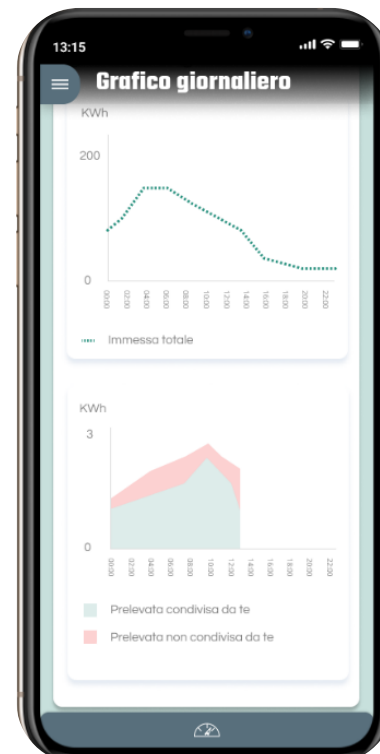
13:15

Grafico giornaliero

KWh

200

0

00:00
02:00
04:00
06:00
08:00
10:00
12:00
14:00
16:00
18:00
20:00
22:00

Immessa totale

KWh

3

0

00:00
02:00
04:00
06:00
08:00
10:00
12:00
14:00
16:00
18:00
20:00
22:00

Prelevata condivisa da te

Prelevata non condivisa da te